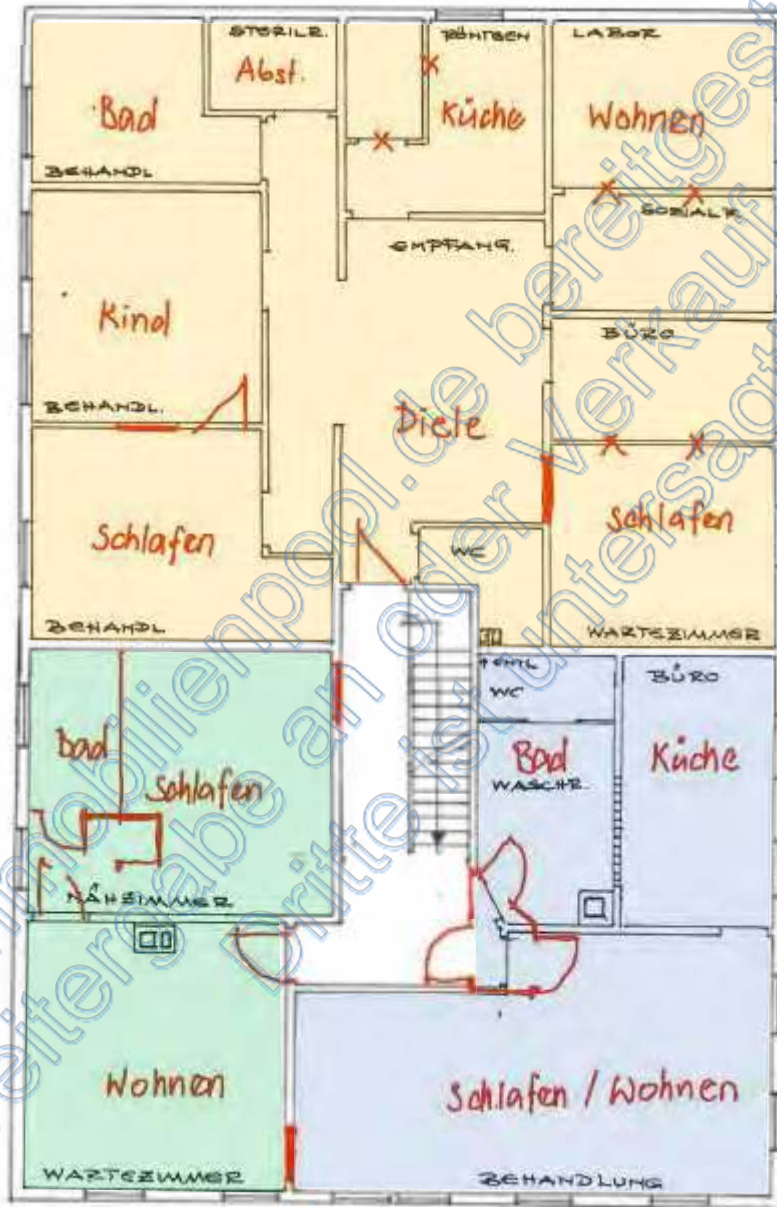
STERILE.
Abst.
RÖNTGEN
LABOR
Bad
Küche
Wohnen
BEHANDL.
SOZIALR.
EMPFANG.
Kind
BÜRO
BEHANDL.
Diele
Schlafen
WC
Schlafen
BEHANDL.
WARTEZIMMER
Bad
Schlafen
WC
Bad
WASCHR.
BÜRO
Küche
NÄHZIMMER
Wohnen
Schlafen / Wohnen
WARTEZIMMER
BEHANDLUNG
immobilienpool.de bereitgestellt - Weitergabe an oder Verkauf an Dritte ist untersagt